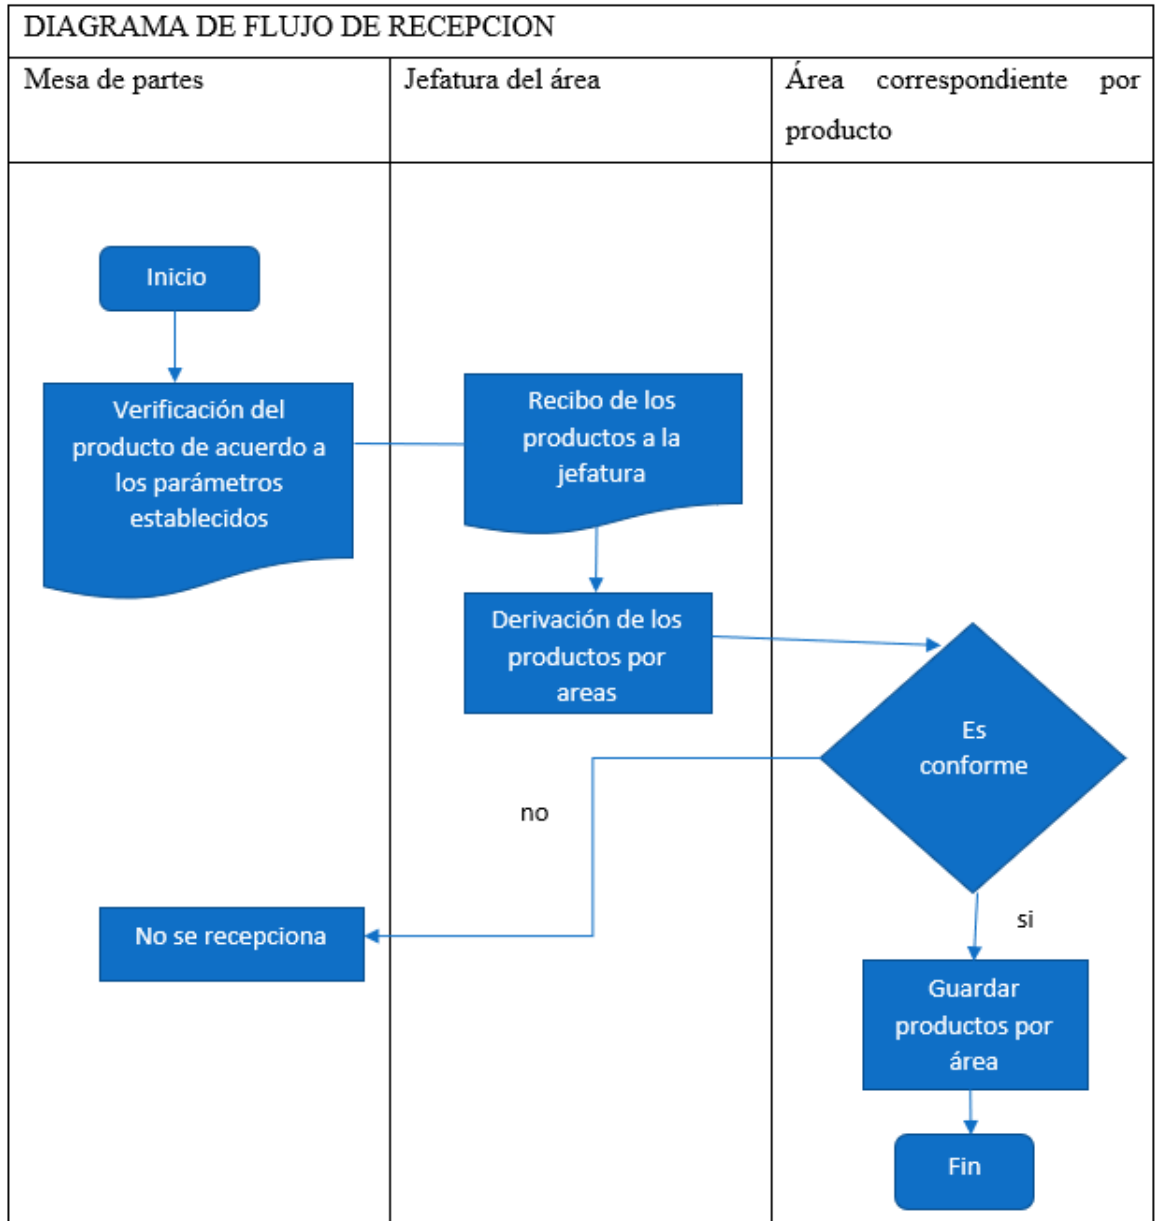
DIAGRAMA DE FLUJO DE RECEPCION

| Mesa de partes | Jefatura del área | Área correspondiente por producto |
|---|---|---|

Inicio

Verificación del producto de acuerdo a los parámetros establecidos

Recibo de los productos a la jefatura

Derivación de los productos por areas

Es conforme

no

No se recepciona

si

Guardar productos por área

Fin